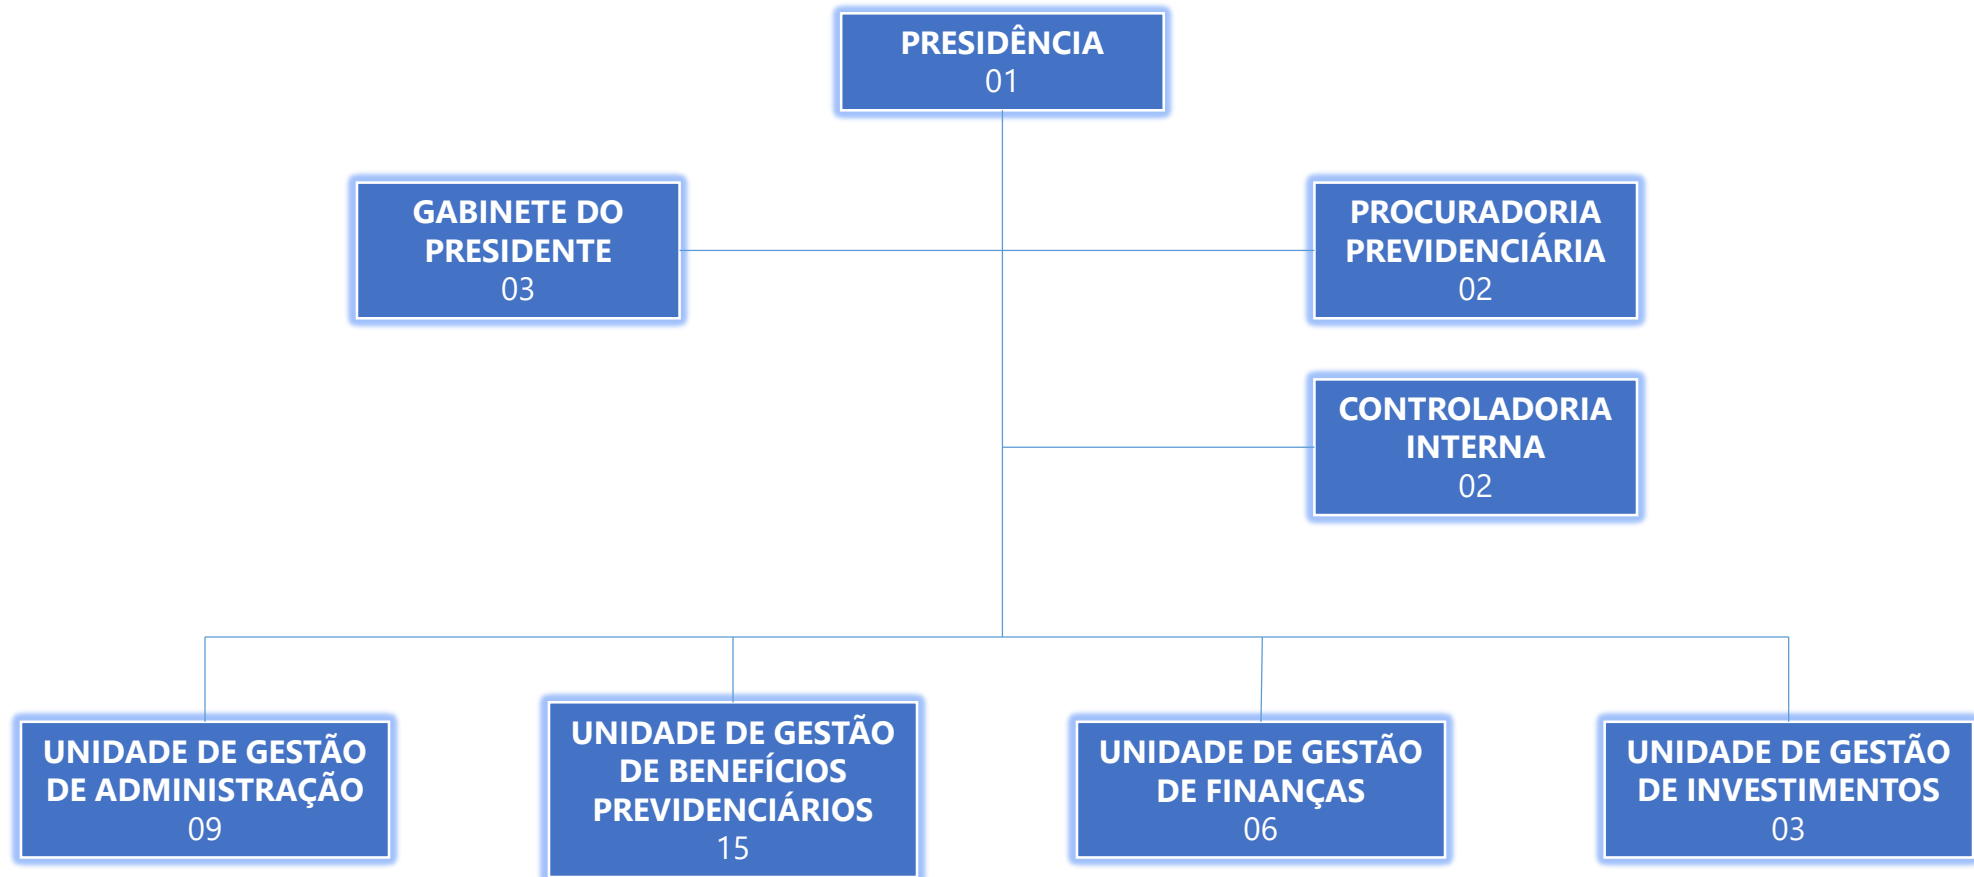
PRESIDÊNCIA
01

GABINETE DO PRESIDENTE
03

PROCURADORIA PREVIDENCIÁRIA
02

CONTROLADORIA INTERNA
02

UNIDADE DE GESTÃO DE ADMINISTRAÇÃO
09

UNIDADE DE GESTÃO DE BENEFÍCIOS PREVIDENCIÁRIOS
15

UNIDADE DE GESTÃO DE FINANÇAS
06

UNIDADE DE GESTÃO DE INVESTIMENTOS
03